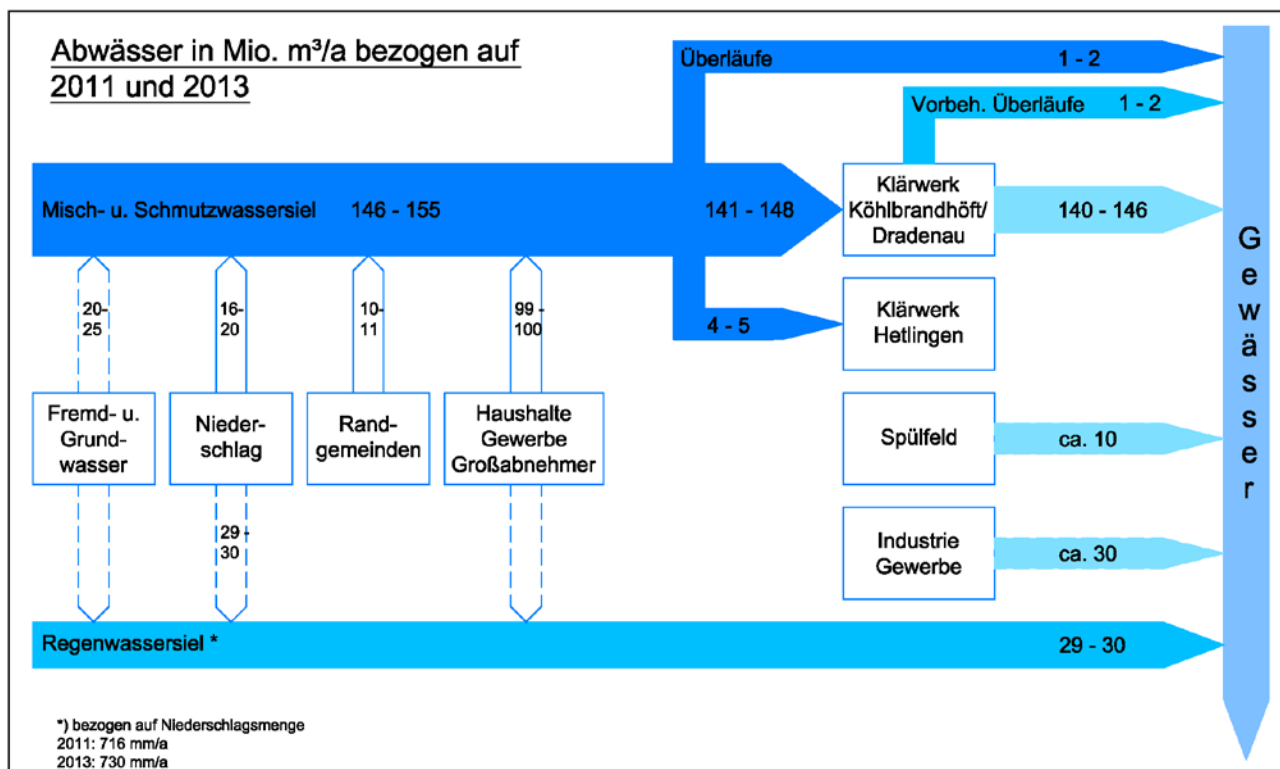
Abwässer in Mio. m³/a bezogen auf 2011 und 2013

Überläufe

1 - 2

Vorbeh. Überläufe

1 - 2

Misch- u. Schmutzwassersiel

146 - 155

141 - 148

Klärwerk Köhlbrandhöft/ Dradenau

140 - 146

G e w ä s s e r

20-25

16-20

10-11

99 - 100

4 - 5

Klärwerk Hetlingen

Fremd- u. Grund-wasser

Nieder-schlag

Rand-gemeinden

Haushalte Gewerbe Großabnehmer

Spülfeld

ca. 10

29 - 30

Industrie Gewerbe

ca. 30

Regenwassersiel *

29 - 30

*) bezogen auf Niederschlagsmenge
2011: 716 mm/a
2013: 730 mm/a